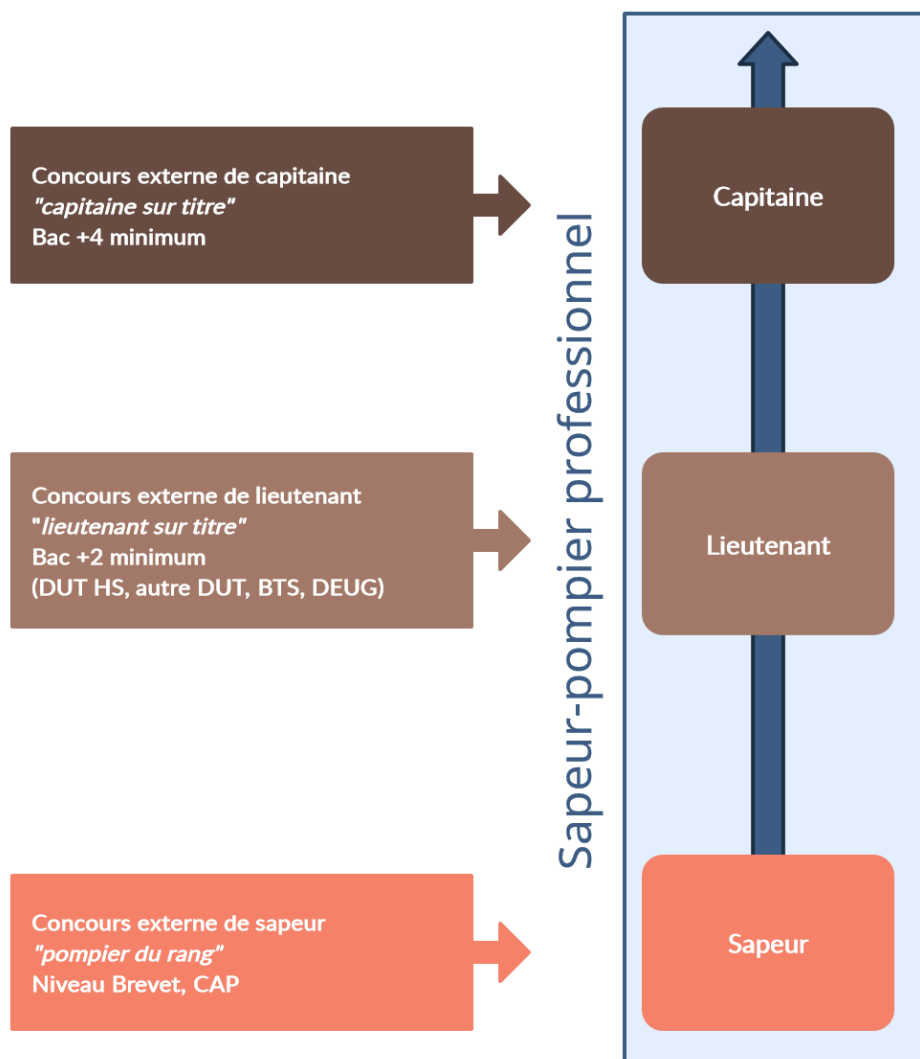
Concours externe de capitaine
*"capitaine sur titre"*
Bac +4 minimum

Concours externe de lieutenant
"*lieutenant sur titre"*
Bac +2 minimum
(DUT HS, autre DUT, BTS, DEUG)

Concours externe de sapeur
*"pompier du rang"*
Niveau Brevet, CAP

Sapeur-pompier professionnel

Capitaine

Lieutenant

Sapeur